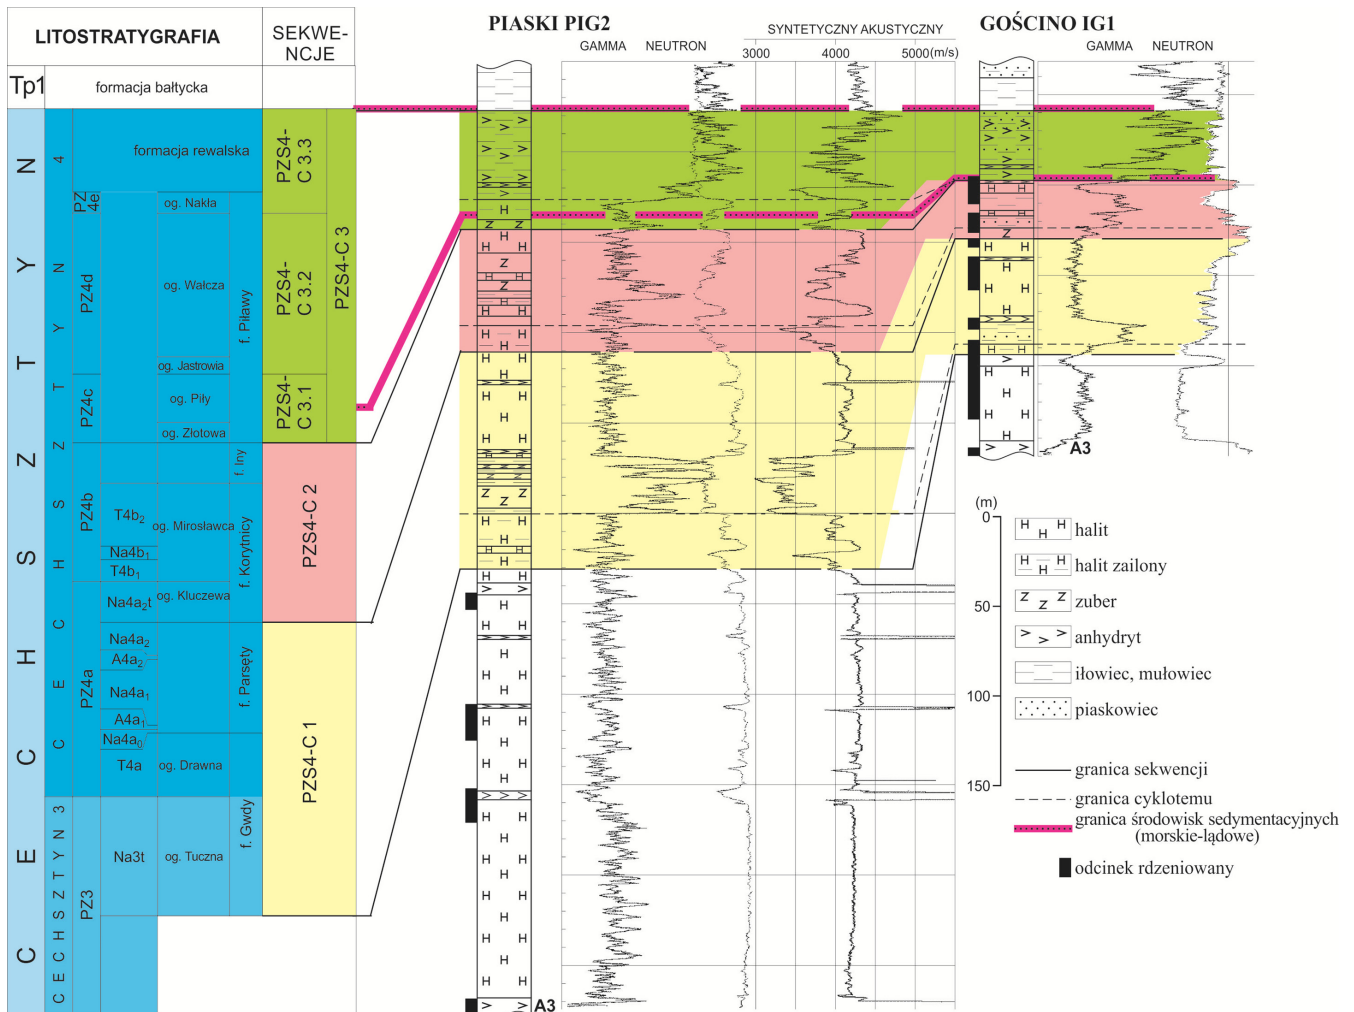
LITOSTRATYGRAFIA

SEKWENCJE

Tp1 formacja bałtycka

CECHSZTYN

CECHSZTYN 4

formacja rewalska

PZ 4e

PZ4d

PZ4c

og. Nakła

og. Wałcza

og. Jastrowia

og. Piły

og. Złotowa

f. Piławy

PZS4-C 3.3

PZS4-C 3.2

PZS4-C 3.1

PZS4-C 3

PZ4b

T4b$_2$ og. Mirosławca

Na4b$_1$

T4b$_1$

Na4a$_2$ og. Kluczewa

f. Iny

f. Korytnicy

PZS4-C 2

PZ4a

Na4a$_2$

A4a$_2$

Na4a$_1$

A4a$_1$

Na4a$_0$

T4a og. Drawna

f. Parsęty

PZS4-C 1

CECHSZTYN 3

PZ3

Na3t og. Tuczna

f. Gwdy

PIASKI PIG2

GAMMA NEUTRON

SYNTETYCZNY AKUSTYCZNY

3000 4000 5000(m/s)

A3

GOŚCINO IG1

GAMMA NEUTRON

A3

(m)

0

50

100

150

halit

halit zailony

zuber

anhydryt

iłowiec, mułowiec

piaskowiec

granica sekwencji

granica cyklotemu

granica środowisk sedymentacyjnych (morskie-lądowe)

odcinek rdzeniowany